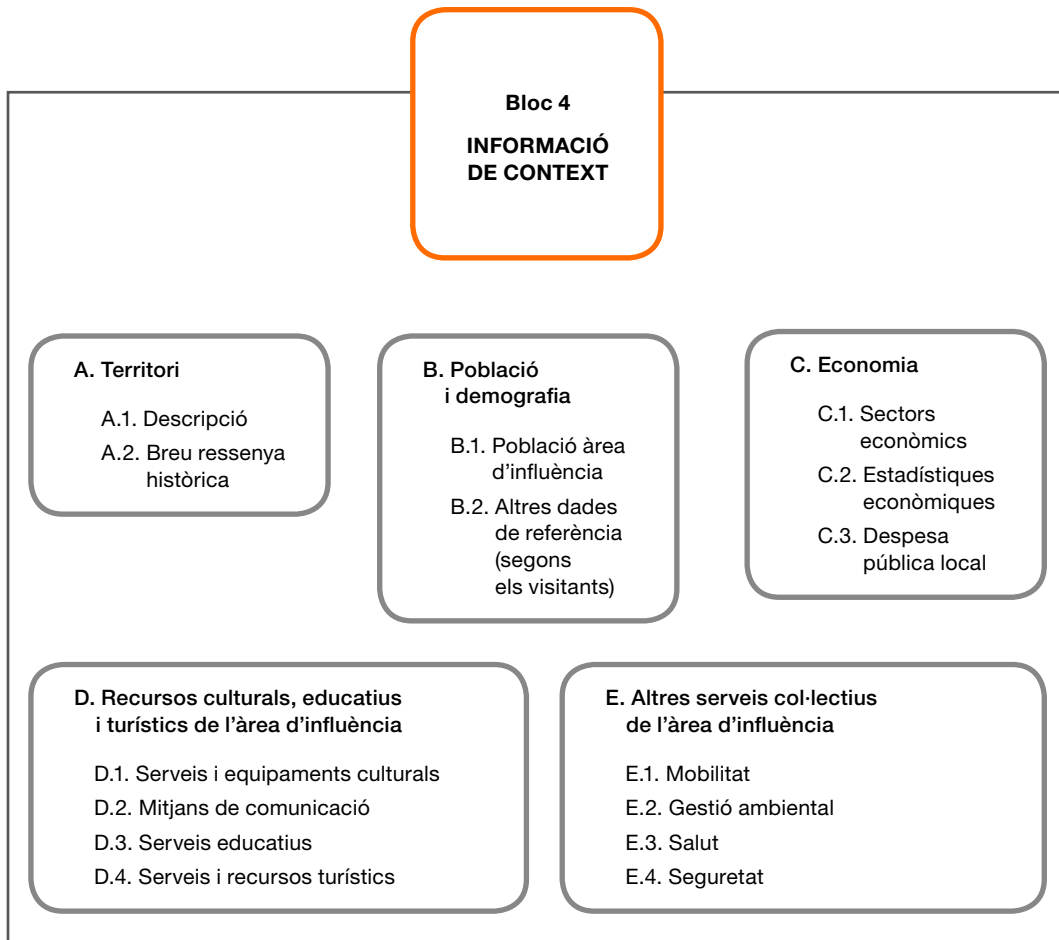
Bloc 4

INFORMACIÓ DE CONTEXT

A. Territori

A.1. Descripció

A.2. Breu ressenya històrica

B. Població i demografia

B.1. Població àrea d'influència

B.2. Altres dades de referència (segons els visitants)

C. Economia

C.1. Sectors econòmics

C.2. Estadístiques econòmiques

C.3. Despesa pública local

D. Recursos culturals, educatius i turístics de l'àrea d'influència

D.1. Serveis i equipaments culturals

D.2. Mitjans de comunicació

D.3. Serveis educatius

D.4. Serveis i recursos turístics

E. Altres serveis col·lectius de l'àrea d'influència

E.1. Mobilitat

E.2. Gestió ambiental

E.3. Salut

E.4. Seguretat